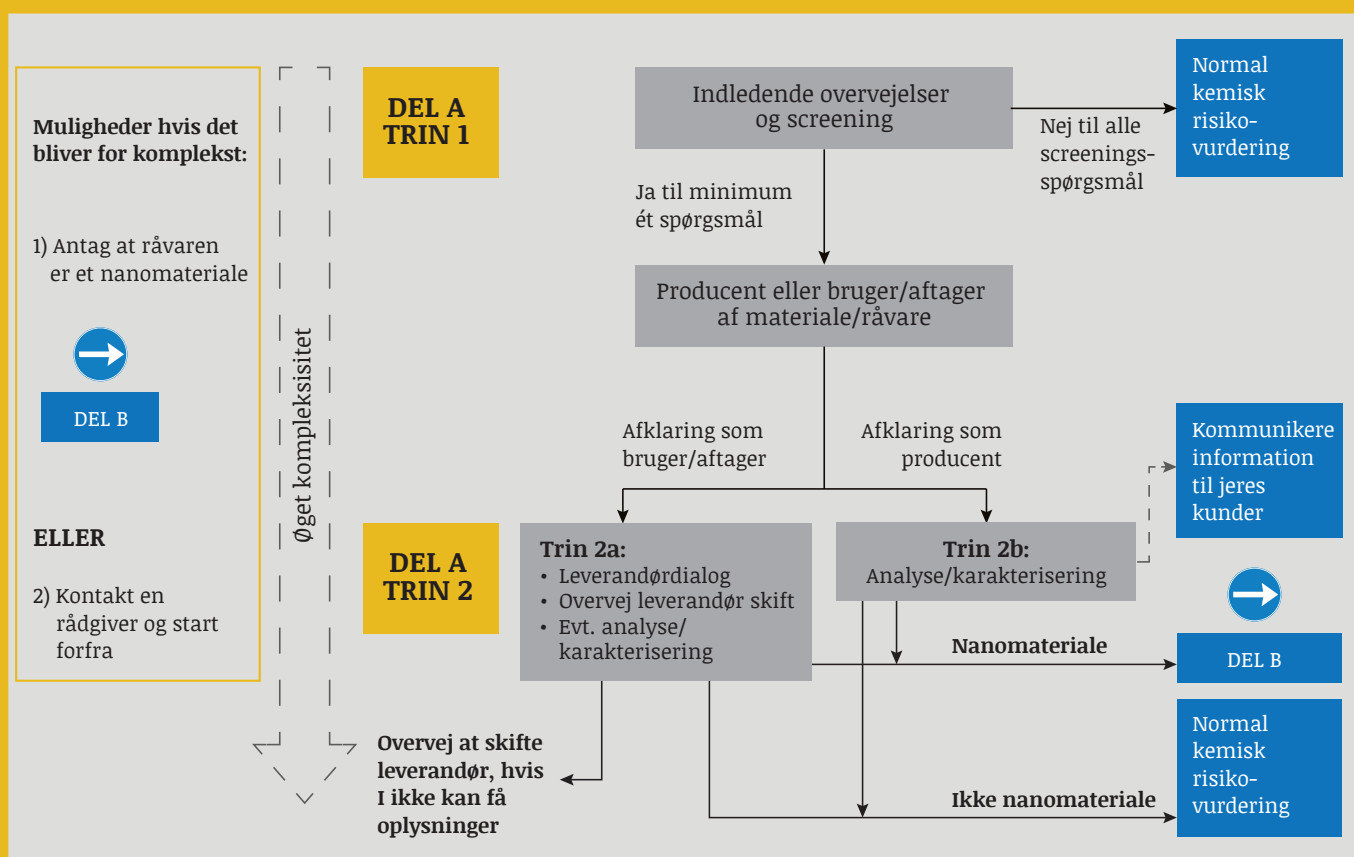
Muligheder hvis det bliver for komplekst:

1) Antag at råvaren er et nanomateriale

DEL B

ELLER

2) Kontakt en rådgiver og start forfra

Øget kompleksitet

DEL A TRIN 1

DEL A TRIN 2

Indledende overvejelser og screening

Nej til alle screeningsspørgsmål

Normal kemisk risikovurdering

Ja til minimum ét spørgsmål

Producent eller bruger/aftager af materiale/råvare

Afklaring som bruger/aftager

Afklaring som producent

Kommunikere information til jeres kunder

Trin 2a:
• Leverandørdialog
• Overvej leverandør skift
• Evt. analyse/karakterisering

Trin 2b:
Analyse/karakterisering

Nanomateriale

DEL B

Normal kemisk risikovurdering

Overvej at skifte leverandør, hvis I ikke kan få oplysninger

Ikke nanomateriale